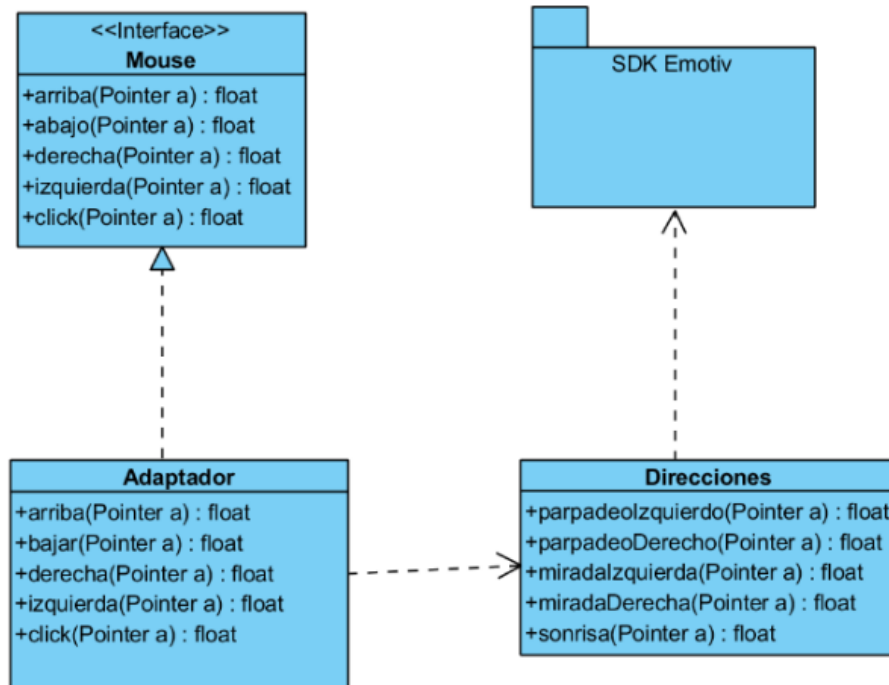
<<Interface>>
Mouse

+arriba(Pointer a) : float
+abajo(Pointer a) : float
+derecha(Pointer a) : float
+izquierda(Pointer a) : float
+click(Pointer a) : float

SDK Emotiv

Adaptador

+arriba(Pointer a) : float
+bajar(Pointer a) : float
+derecha(Pointer a) : float
+izquierda(Pointer a) : float
+click(Pointer a) : float

Direcciones

+parpadeoIzquierdo(Pointer a) : float
+parpadeoDerecho(Pointer a) : float
+miradaIzquierda(Pointer a) : float
+miradaDerecha(Pointer a) : float
+sonrisa(Pointer a) : float